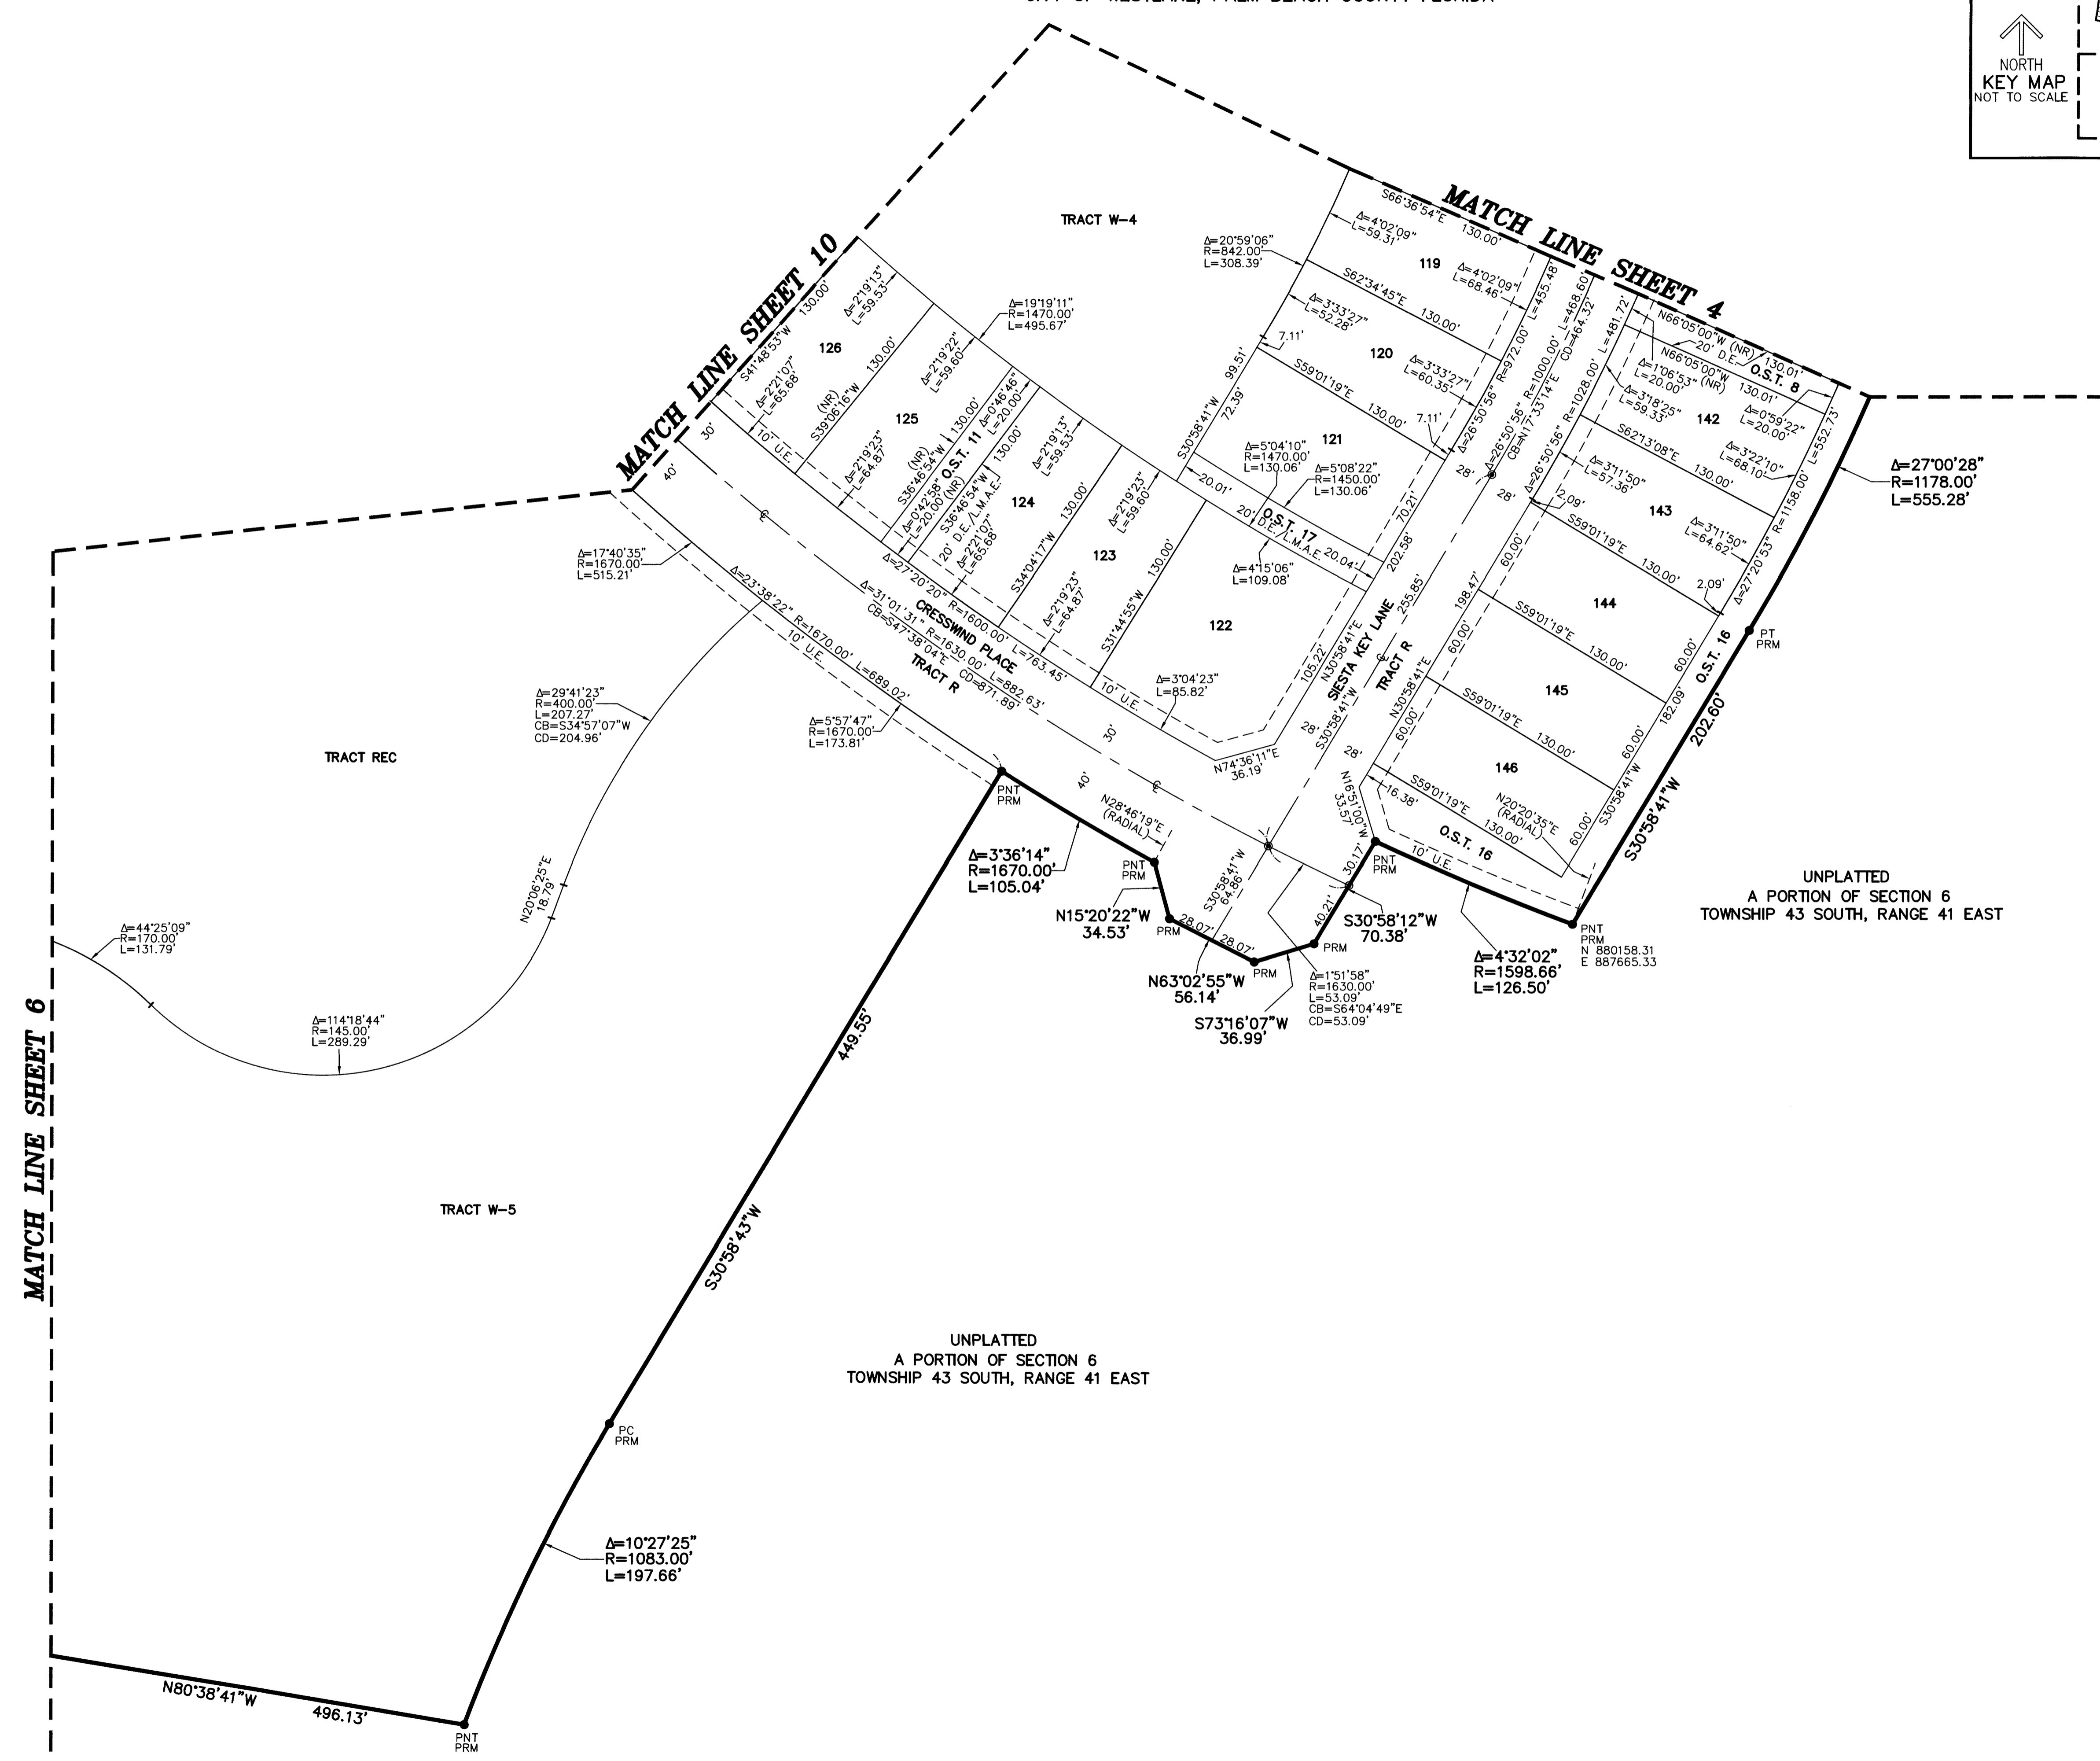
NORTH
KEY MAP
NOT TO SCALE

MATCH LINE SHEET 10
MATCH LINE SHEET 4
MATCH LINE SHEET 6

TRACT W-4

$\Delta$=20°59'06"
R=842.00'
L=308.39'

S66°36'54"E 130.00'
$\Delta$=4°02'09"
L=59.31'
119
$\Delta$=4°02'09"
L=68.46'
S62°34'45"E 130.00'
$\Delta$=3°33'27"
L=52.28'
120
$\Delta$=3°33'27"
L=60.35'
7.11'
S59°01'19"E 130.00'
7.11'
121
S30°58'41"W 99.51'
72.39'

$\Delta$=19°19'11"
R=1470.00'
L=495.67'

$\Delta$=2°19'13"
L=59.53'
126
S41°48'53"W 130.00'
$\Delta$=2°21'07"
L=65.68'
(NR)
S39°06'16"W 130.00'
10' U.E.
30'
40'
$\Delta$=2°19'22"
L=59.60'
125
$\Delta$=2°19'23"
L=64.87'
(NR)
S36°46'54"W
O.S.T. 11
130.00'
$\Delta$=0°46'46"
L=20.00'
130.00'
$\Delta$=0°42'58"
L=20.00' (NR)
S36°46'54"W
20' D.E./L.M.A.E.
$\Delta$=2°21'07"
L=65.68
124
$\Delta$=2°19'13"
L=59.53'
S34°04'17"W 130.00'
$\Delta$=2°19'23"
L=59.60'
123
$\Delta$=2°19'23"
L=64.87'
S31°44'55"W 130.00'
122

$\Delta$=5°04'10"
R=1470.00'
L=130.06'
$\Delta$=5°08'22"
R=1450.00'
L=130.06'
20.01'
20'
O.S.T. 17
D.E./L.M.A.E.
20.04'
$\Delta$=4°15'06"
L=109.08'
$\Delta$=3°04'23"
L=85.82'
10' U.E.
30'
N74°36'11"E
36.19'
105.22'

$\Delta$=26°50'56" R=972.00' L=455.48'
$\Delta$=26°50'56" R=1000.00' L=468.60'
CB=N17°33'14"E CD=464.32'
$\Delta$=26°50'56" R=1028.00' L=481.72'
28'
28'
70.21'
202.58'
255.85'
N30°58'41"E
SIESTA KEY LANE
TRACT R
S30°58'41"W
28'
28'

N66°05'00"W (NR)
20' D.E.
130.01'
O.S.T. 8
N66°05'00"W (NR)
$\Delta$=1°06'53"
L=20.00'
130.01'
$\Delta$=3°18'25"
L=59.33'
142
$\Delta$=0°59'22"
L=20.00'
S62°13'08"E 130.00'
$\Delta$=3°22'10"
L=68.10'
$\Delta$=3°11'50"
L=57.36'
143
$\Delta$=3°11'50"
L=64.62'
2.09'
S59°01'19"E 130.00'
2.09'
$\Delta$=27°20'53" R=1158.00' L=552.73'
60.00'
198.47'
144
S59°01'19"E 130.00'
60.00'
60.00'
145
S59°01'19"E 130.00'
60.00'
182.09'
O.S.T. 16
N30°58'41"E
60.00'
146
S59°01'19"E 130.00'
60.00'
S30°58'41"W
N20°20'35"E (RADIAL)
16.38'
O.S.T. 16
10' U.E.
N16°51'00"W 33.57'

$\Delta$=27°00'28"
R=1178.00'
L=555.28'
PT
PRM
S30°58'41"W 202.60'

$\Delta$=17°40'35"
R=1670.00'
L=515.21'
$\Delta$=23°38'22" R=1670.00' L=689.02'
10' U.E.
$\Delta$=31°01'31" R=1630.00'
CB=S47°38'04"E CD=871.89'
TRACT R
$\Delta$=27°20'20" R=1600.00' L=763.45'
CRESSWIND PLACE
L=882.63'

$\Delta$=29°41'23"
R=400.00'
L=207.27'
CB=S34°57'07"W
CD=204.96'

$\Delta$=5°57'47"
R=1670.00'
L=173.81'

TRACT REC

PNT
PRM
40'
N28°46'19"E (RADIAL)
$\Delta$=3°36'14"
R=1670.00'
L=105.04'
PNT
PRM
N15°20'22"W
34.53'
PRM
28.07'
28.07'
S30°58'41"W 64.86'
PRM
N63°02'55"W
56.14'
S73°16'07"W
36.99'
40.21'
PRM
30.17'
PNT
PRM
S30°58'12"W
70.38'
$\Delta$=1°51'58"
R=1630.00'
L=53.09'
CB=S64°04'49"E
CD=53.09'
$\Delta$=4°32'02"
R=1598.66'
L=126.50'
PNT
PRM
N 880158.31
E 887665.33

UNPLATTED
A PORTION OF SECTION 6
TOWNSHIP 43 SOUTH, RANGE 41 EAST

N20°06'25"E
18.79'
$\Delta$=44°25'09"
R=170.00'
L=131.79'
$\Delta$=114°18'44"
R=145.00'
L=289.29'

TRACT W-5

449.55'
S30°58'43"W

UNPLATTED
A PORTION OF SECTION 6
TOWNSHIP 43 SOUTH, RANGE 41 EAST

PC
PRM

$\Delta$=10°27'25"
R=1083.00'
L=197.66'

N80°38'41"W 496.13'
PNT
PRM